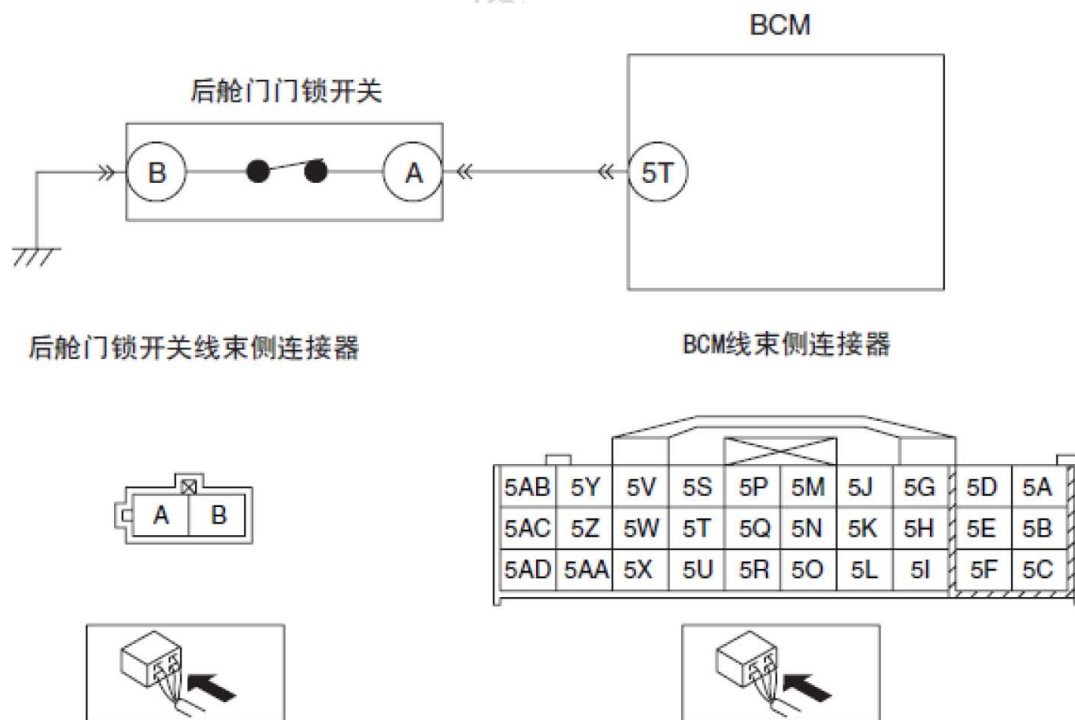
BCM

后舱门门锁开关

B

A

5T

后舱门锁开关线束侧连接器

BCM线束侧连接器

A B

| 5AB | 5Y | 5V | 5S | 5P | 5M | 5J | 5G | 5D | 5A |
|---|---|---|---|---|---|---|---|---|---|
| 5AC | 5Z | 5W | 5T | 5Q | 5N | 5K | 5H | 5E | 5B |
| 5AD | 5AA | 5X | 5U | 5R | 5O | 5L | 5I | 5F | 5C |